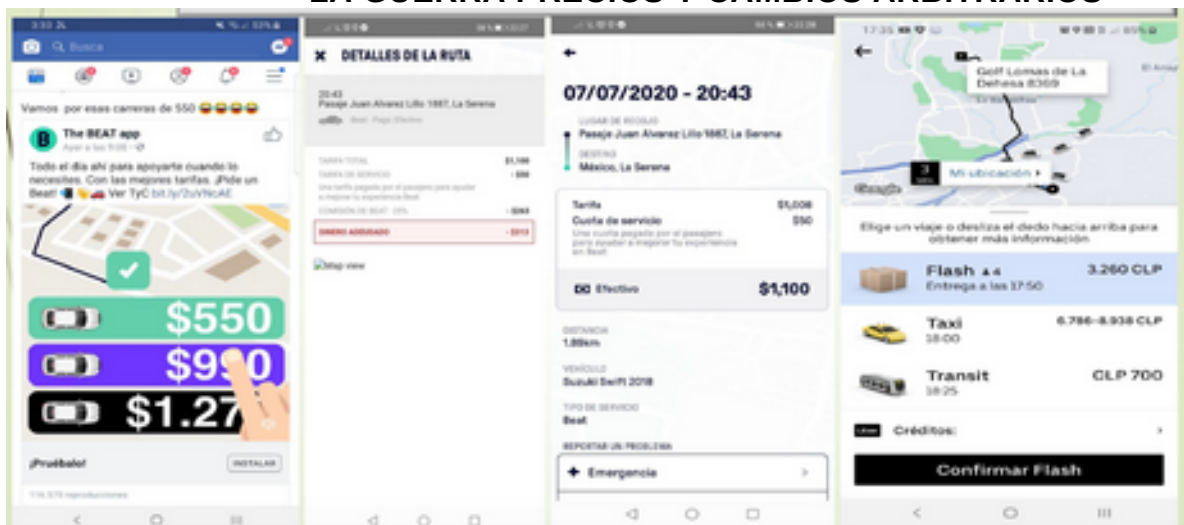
LA GUERRA PRECIOS Y CAMBIOS ARBITRARIOS

Busca

Vamos por esas carreras de 550 😂😂😂😂

The BEAT app

Todo el día ahí para apoyarte cuando lo necesites. Con las mejores tarifas. ¡Pide un Beat! Ver TyC bit.ly/2uVNcAE

$550
$990
$1.27

¡Pruébalo!
INSTALAR

DETALLES DE LA RUTA

20:43
Pasaje Juan Alvarez Lillo 1887, La Serena

TARIFA TOTAL $1,100
TARIFA DE SERVICIO - $50
COMISIÓN DE BEAT - 20% - $263
DINERO ADEUDADO - $313

Map view

07/07/2020 - 20:43

LUGAR DE RECOJO
Pasaje Juan Alvarez Lillo 1887, La Serena
DESTINO
México, La Serena

Tarifa $1,050
Cuota de servicio $50
Una cuota pagada por el pasajero para ayudar a mejorar tu experiencia en Beat

Efectivo $1,100

DISTANCIA
1.89km
VEHÍCULO
Suzuki Swift 2018
TIPO DE SERVICIO
Beat
REPORTAR UN PROBLEMA
Emergencia

Golf Lomas de La Dehesa 8369
Mi ubicación
Google

Elige un viaje o desliza el dedo hacia arriba para obtener más información

Flash 4 3.260 CLP
Entrega a las 17:50
Taxi 6.786-8.938 CLP
18:00
Transit CLP 700
18:25
Créditos:
Confirmar Flash